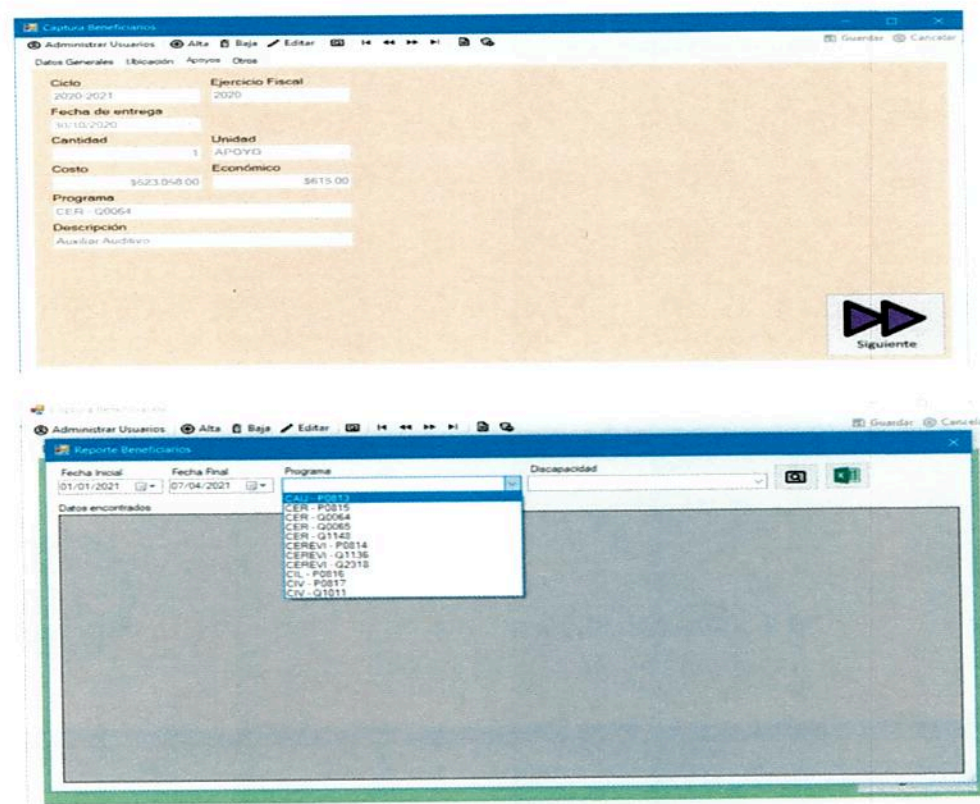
Captura Beneficiarios

Administrar Usuarios  Alta  Baja  Editar  Guardar  Cancelar

Datos Generales  Ubicación  Apoyos  Otros

Ciclo
2020-2021

Ejercicio Fiscal
2020

Fecha de entrega
30/10/2020

Cantidad
1

Unidad
APOYO

Costo
$623,058.00

Económico
$615.00

Programa
CER - Q0064

Descripción
Auxiliar Auditivo

Siguiente

Captura Beneficiarios

Administrar Usuarios  Alta  Baja  Editar  Guardar  Cancelar

Reporte Beneficiarios

Fecha Inicial
01/01/2021

Fecha Final
07/04/2021

Programa

Discapacidad

CAU - P0813
CER - P0815
CER - Q0064
CER - Q0065
CER - Q1143
CEREVI - P0814
CEREVI - Q1136
CEREVI - Q2318
CIL - P0816
CIV - P0817
CIV - Q1011

Datos encontrados